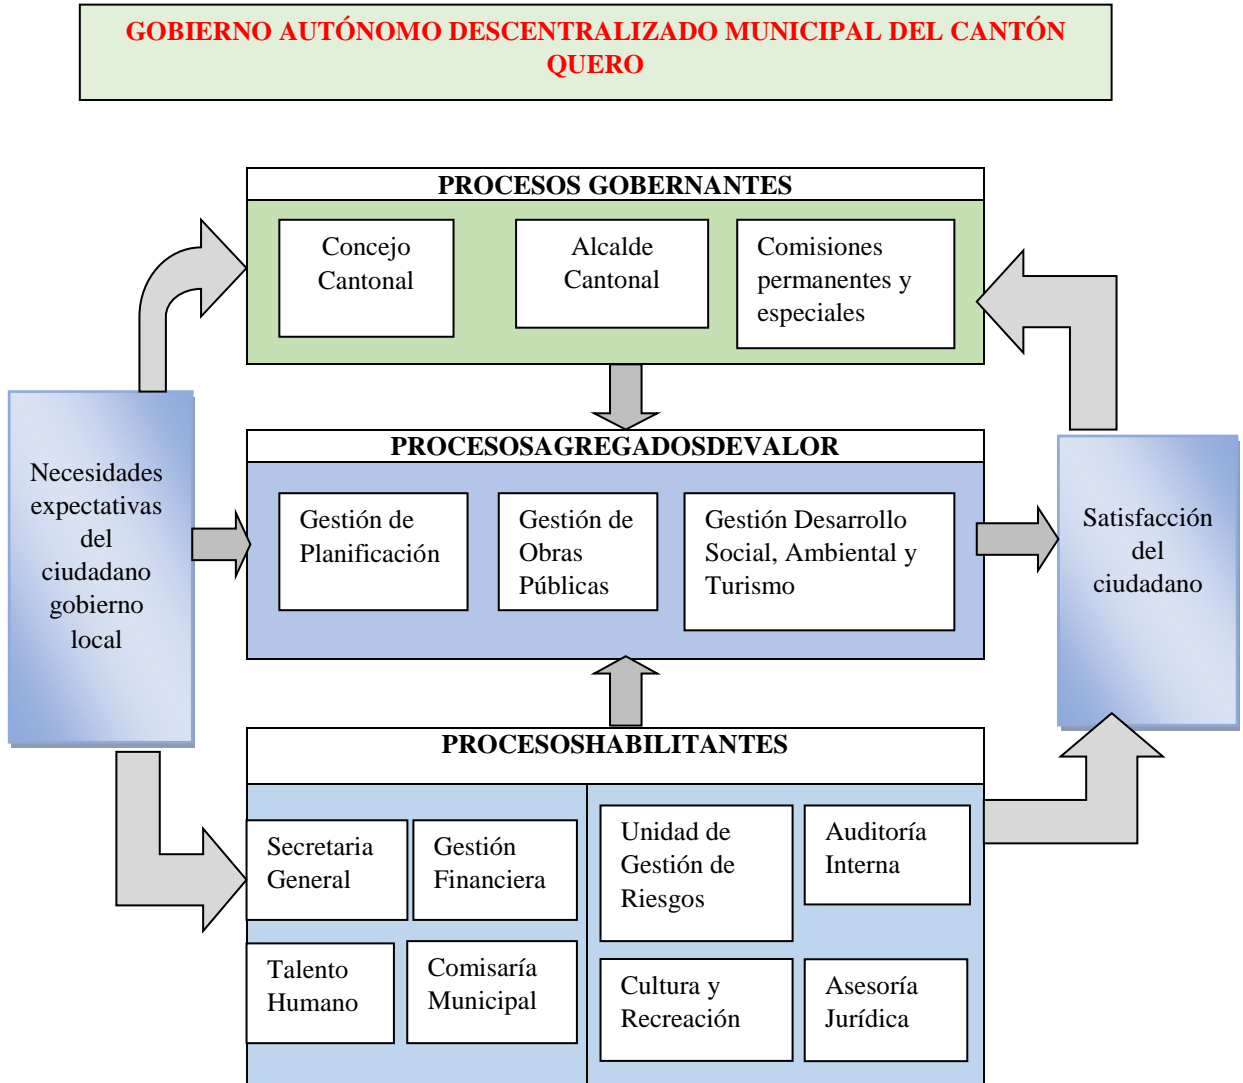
GOBIERNO AUTÓNOMO DESCENTRALIZADO MUNICIPAL DEL CANTÓN QUERO

PROCESOS GOBERNANTES

Concejo Cantonal

Alcalde Cantonal

Comisiones permanentes y especiales

Necesidades expectativas del ciudadano gobierno local

PROCESOSAGREGADOSDEVALOR

Gestión de Planificación

Gestión de Obras Públicas

Gestión Desarrollo Social, Ambiental y Turismo

Satisfacción del ciudadano

PROCESOSHABILITANTES

Secretaria General

Gestión Financiera

Unidad de Gestión de Riesgos

Auditoría Interna

Talento Humano

Comisaría Municipal

Cultura y Recreación

Asesoría Jurídica